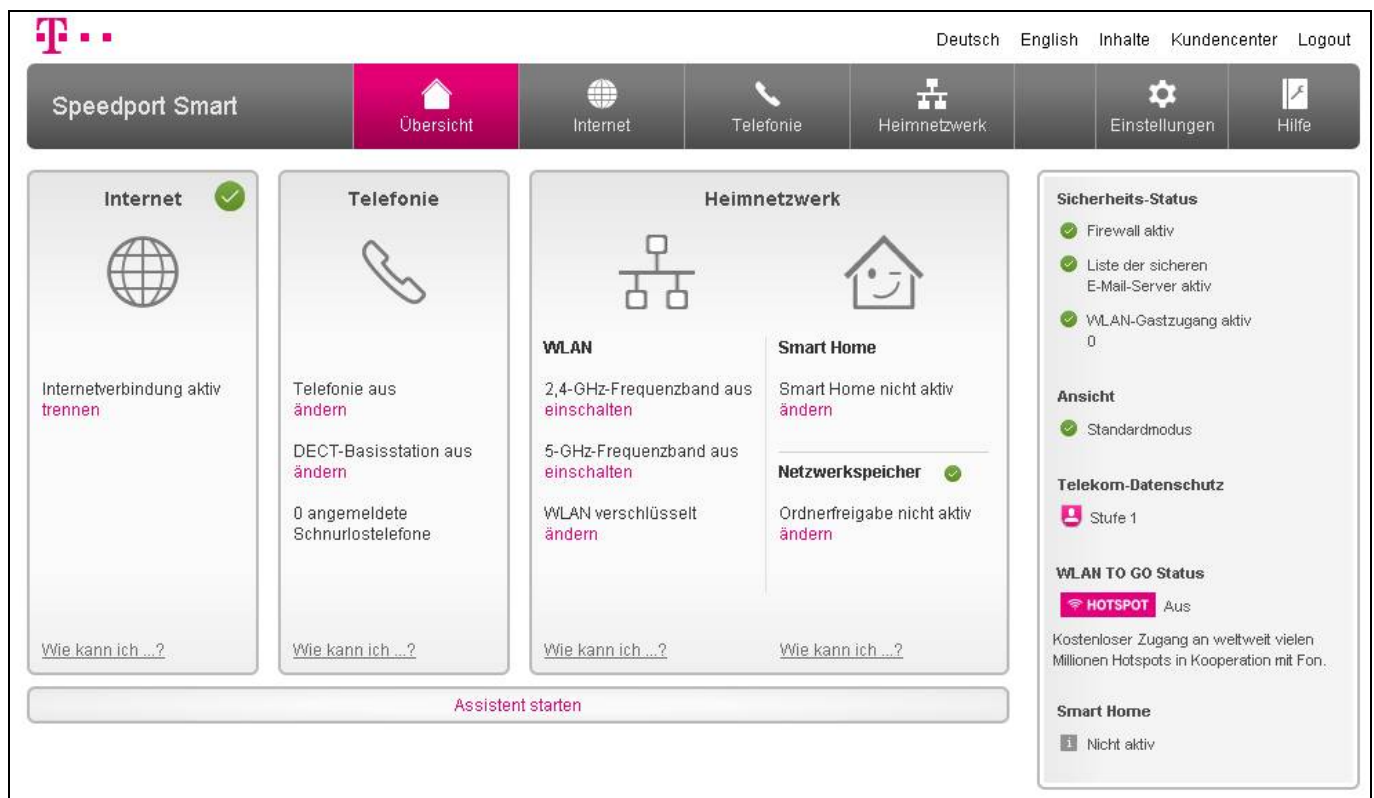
T · ·

Deutsch English Inhalte Kundencenter Logout

Speedport Smart

Übersicht Internet Telefonie Heimnetzwerk Einstellungen Hilfe

Internet

Internetverbindung aktiv
trennen

Wie kann ich ...?

Telefonie

Telefonie aus
ändern

DECT-Basisstation aus
ändern

0 angemeldete Schnurlostelefone

Wie kann ich ...?

Heimnetzwerk

WLAN

2,4-GHz-Frequenzband aus
einschalten

5-GHz-Frequenzband aus
einschalten

WLAN verschlüsselt
ändern

Wie kann ich ...?

Smart Home

Smart Home nicht aktiv
ändern

Netzwerkspeicher

Ordnerfreigabe nicht aktiv
ändern

Wie kann ich ...?

Assistent starten

Sicherheits-Status

Firewall aktiv

Liste der sicheren E-Mail-Server aktiv

WLAN-Gastzugang aktiv
0

Ansicht

Standardmodus

Telekom-Datenschutz

Stufe 1

WLAN TO GO Status

HOTSPOT Aus

Kostenloser Zugang an weltweit vielen Millionen Hotspots in Kooperation mit Fon.

Smart Home

Nicht aktiv